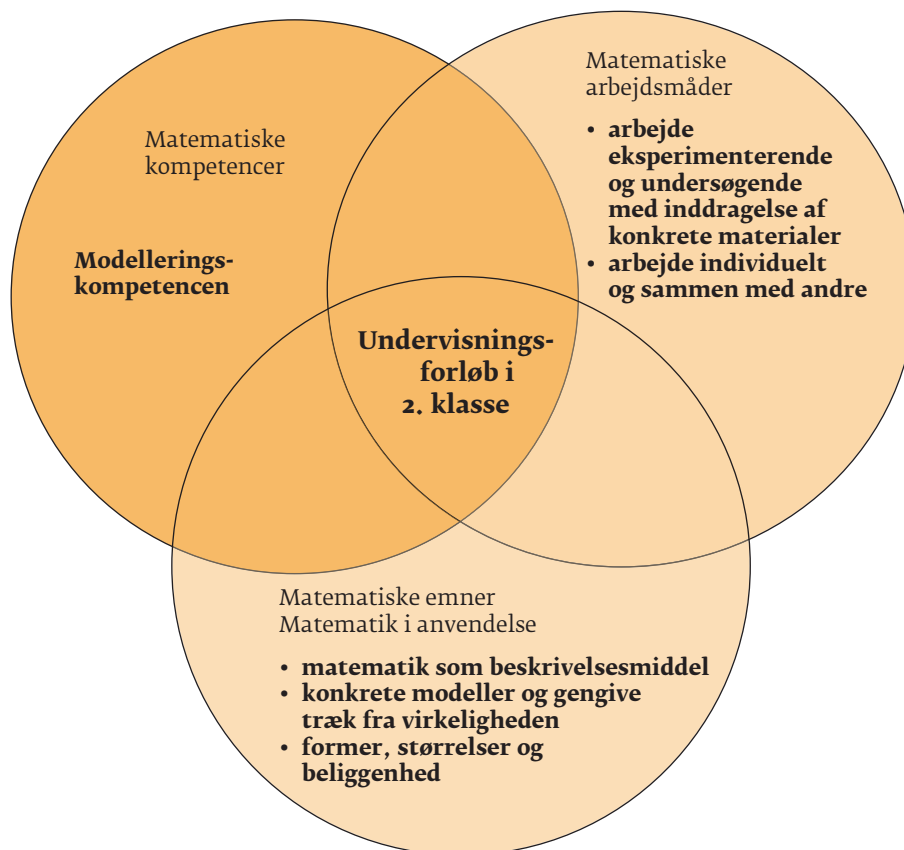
Matematiske kompetencer

**Modelleringskompetencen**

Matematiske arbejdsmåder

- **arbejde eksperimenterende og undersøgende med inddragelse af konkrete materialer**
- **arbejde individuelt og sammen med andre**

**Undervisningsforløb i 2. klasse**

Matematiske emner
Matematik i anvendelse

- **matematik som beskrivelsesmiddel**
- **konkrete modeller og gengive træk fra virkeligheden**
- **former, størrelser og beliggenhed**